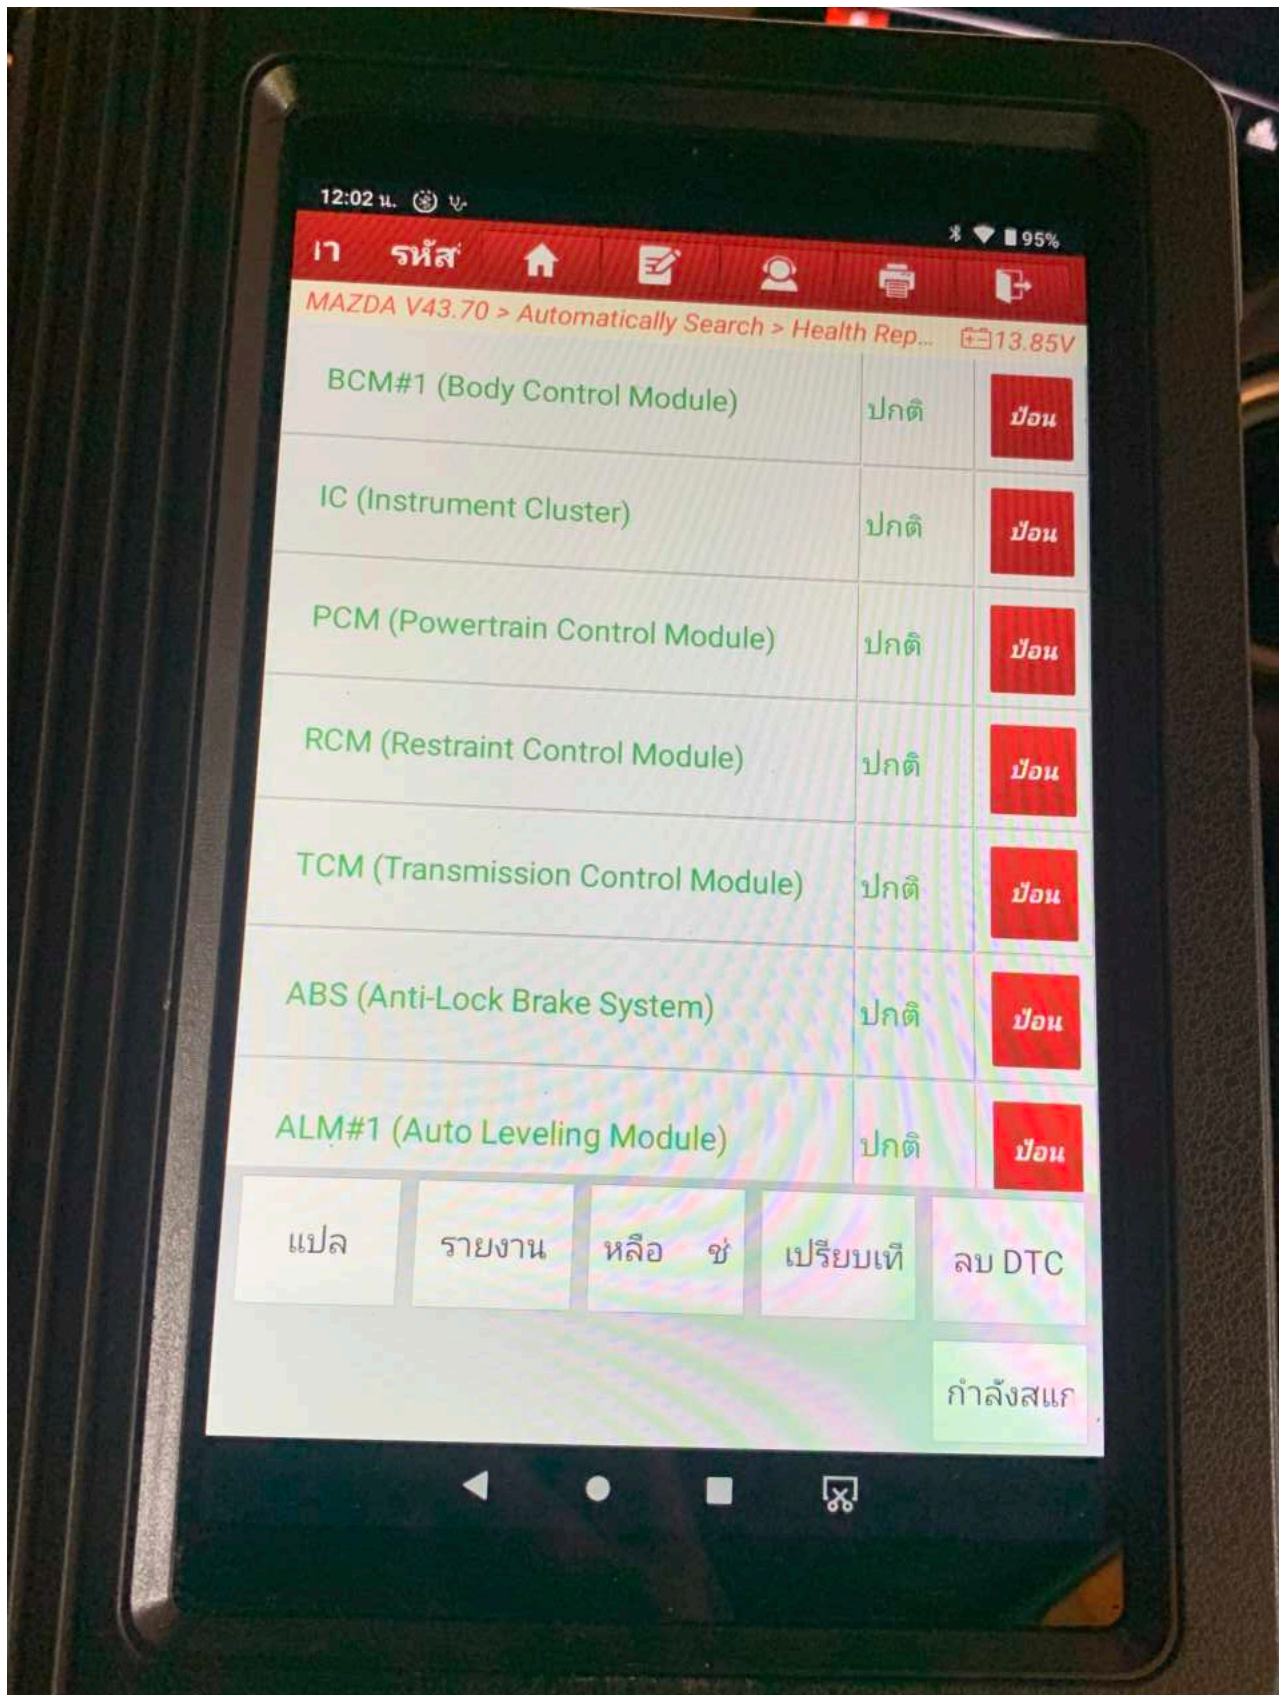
12:02 น.

95%

เา รหัส

MAZDA V43.70 > Automatically Search > Health Rep...

13.85V

| | | |
|---|---|---|
| BCM#1 (Body Control Module) | ปกติ | ป้อน |
| IC (Instrument Cluster) | ปกติ | ป้อน |
| PCM (Powertrain Control Module) | ปกติ | ป้อน |
| RCM (Restraint Control Module) | ปกติ | ป้อน |
| TCM (Transmission Control Module) | ปกติ | ป้อน |
| ABS (Anti-Lock Brake System) | ปกติ | ป้อน |
| ALM#1 (Auto Leveling Module) | ปกติ | ป้อน |

แปล

รายงาน

หลือ ช่

เปรียบเที

ลบ DTC

กำลังสแก